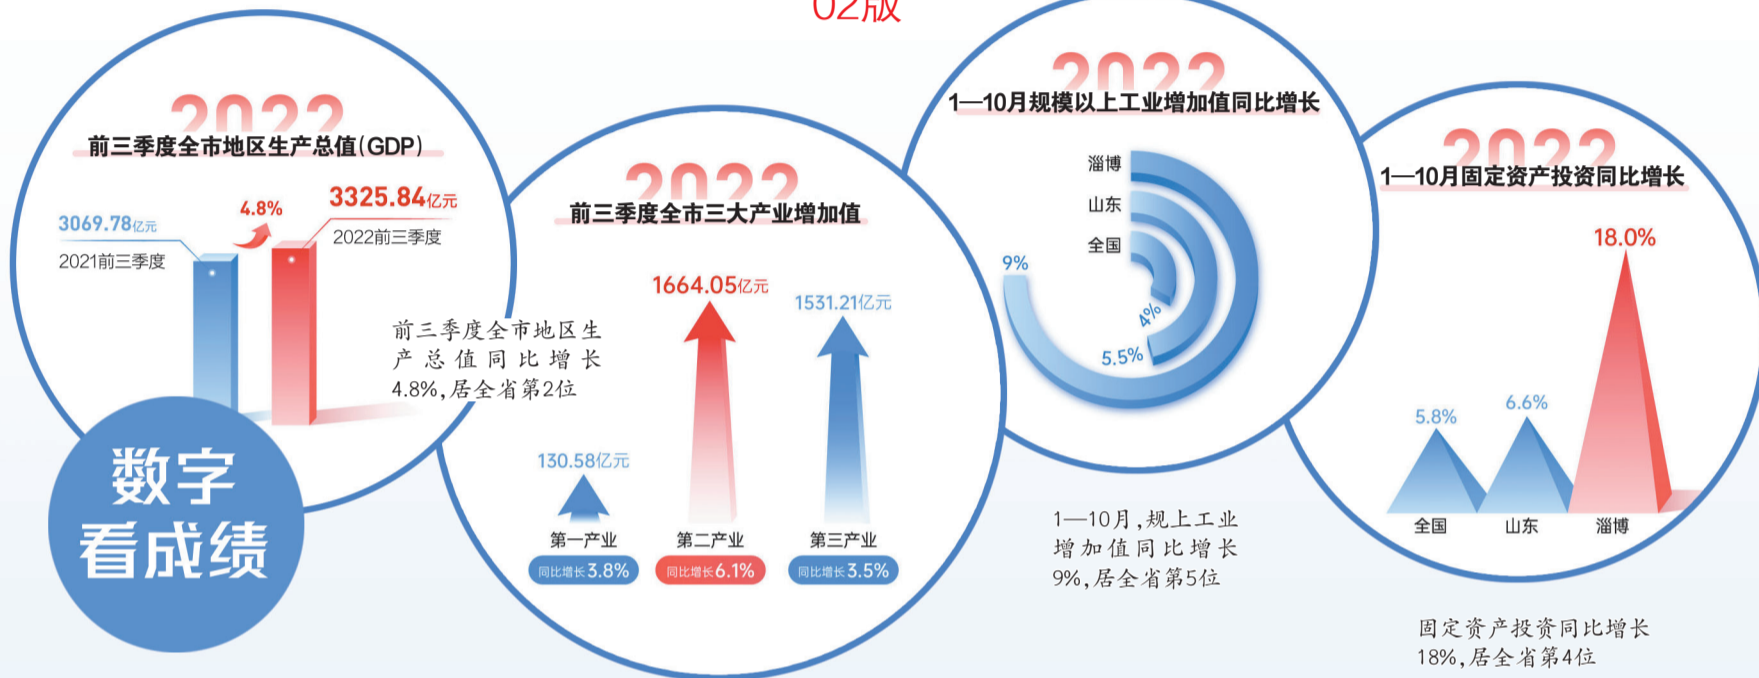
02版

2022
前三季度全市地区生产总值(GDP)
3069.78亿元
2021前三季度
4.8%
3325.84亿元
2022前三季度
前三季度全市地区生产总值同比增长4.8%,居全省第2位

数字看成绩

2022
前三季度全市三大产业增加值
130.58亿元
第一产业
同比增长3.8%
1664.05亿元
第二产业
同比增长6.1%
1531.21亿元
第三产业
同比增长3.5%

2022
1—10月规模以上工业增加值同比增长
淄博
山东
全国
9%
4%
5.5%
1—10月,规上工业增加值同比增长9%,居全省第5位

2022
1—10月固定资产投资同比增长
18.0%
5.8%
6.6%
全国
山东
淄博
固定资产投资同比增长18%,居全省第4位